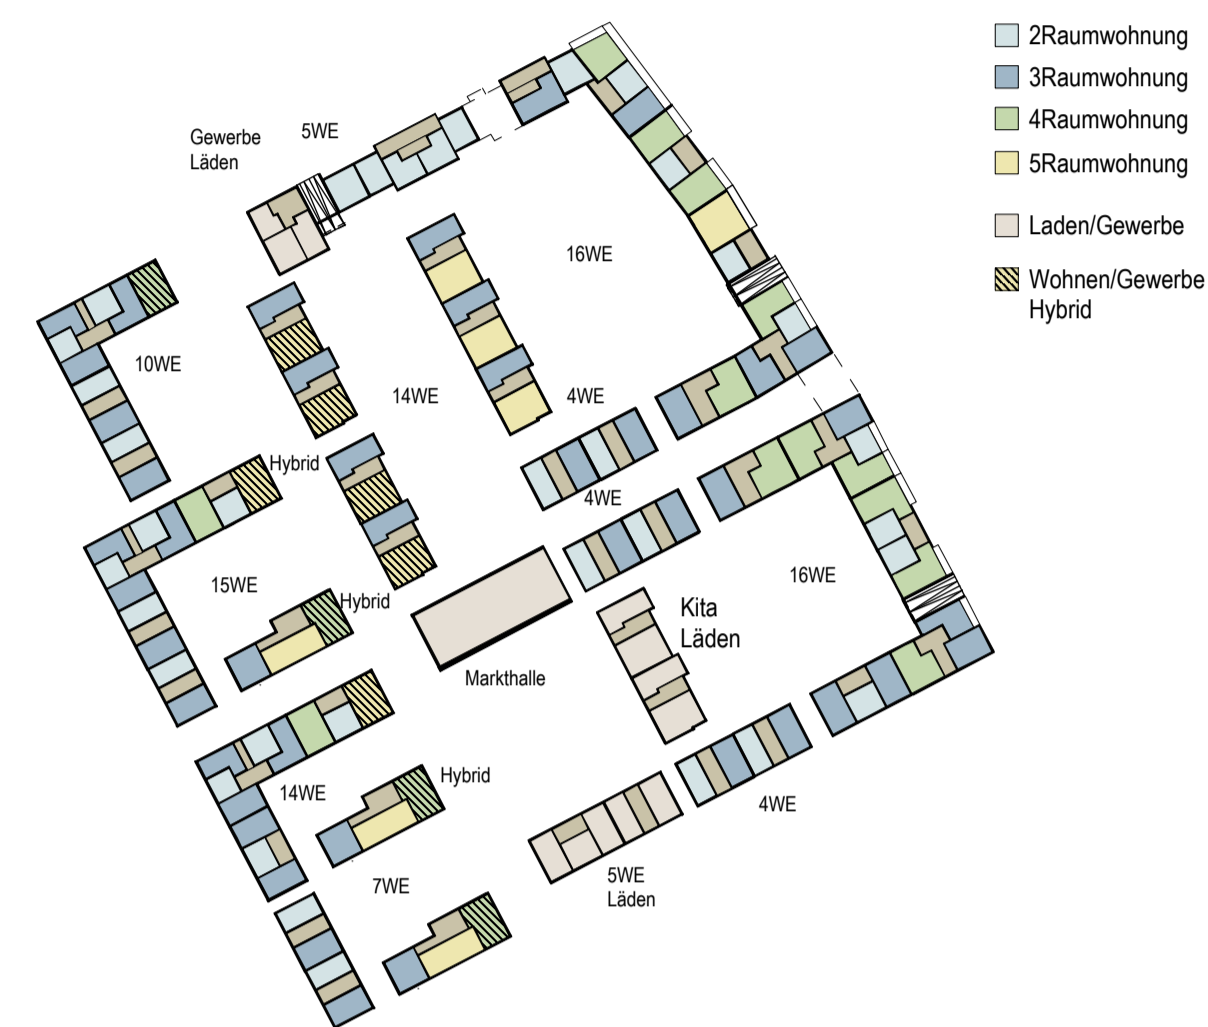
2Raumwohnung
3Raumwohnung
4Raumwohnung
5Raumwohnung
Laden/Gewerbe
Wohnen/Gewerbe Hybrid

Gewerbe Läden
5WE
16WE
10WE
14WE
4WE
Hybrid
4WE
15WE
Hybrid
Kita Läden
16WE
Markthalle
14WE
Hybrid
4WE
7WE
5WE Läden